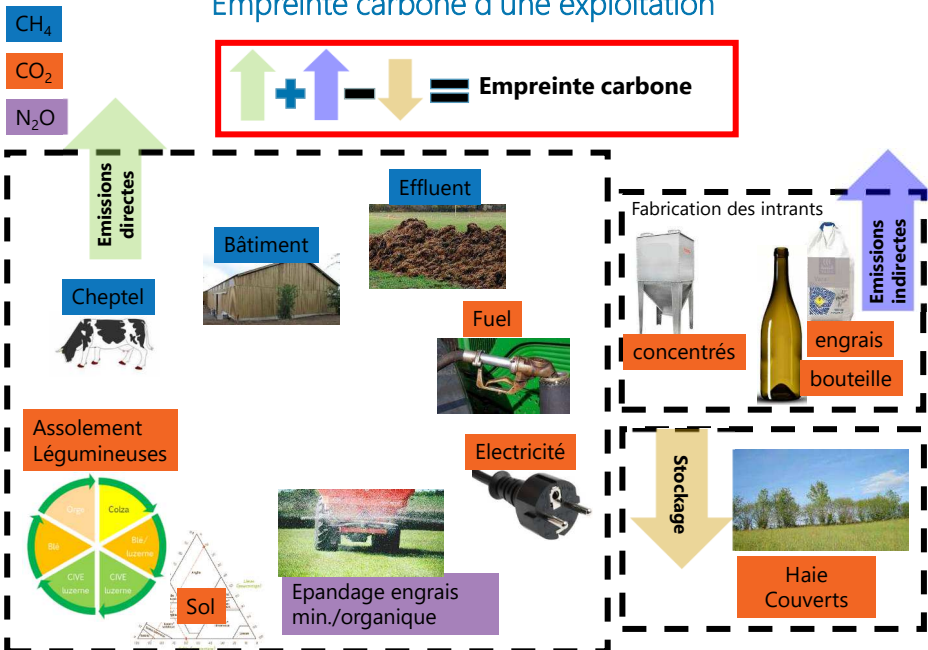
Empreinte carbone d'une exploitation

$CH_4$

$CO_2$

$N_2O$

+ − = Empreinte carbone

Emissions directes

Effluent

Bâtiment

Cheptel

Fuel

Fabrication des intrants

concentrés

engrais

bouteille

Emissions indirectes

Assolement Légumineuses

Orge

Colza

Blé

Blé luzerne

CIVE luzerne

CIVE luzerne

Sol

Electricité

Epandage engrais min./organique

Stockage

Haie Couverts